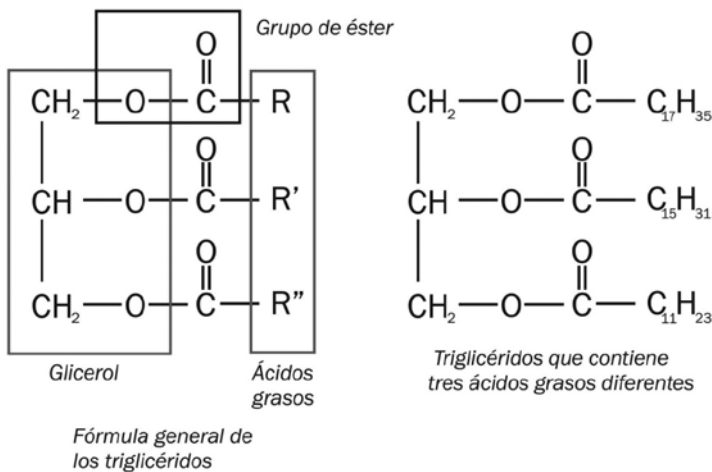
Grupo de éster

O
$CH_2$ — O — C — R
O
CH — O — C — R'
O
$CH_2$ — O — C — R"

Glicerol

Ácidos grasos

Fórmula general de los triglicéridos

O
$CH_2$ — O — C — $C_{17}H_{35}$
O
CH — O — C — $C_{15}H_{31}$
O
$CH_2$ — O — C — $C_{11}H_{23}$

Triglicéridos que contiene tres ácidos grasos diferentes